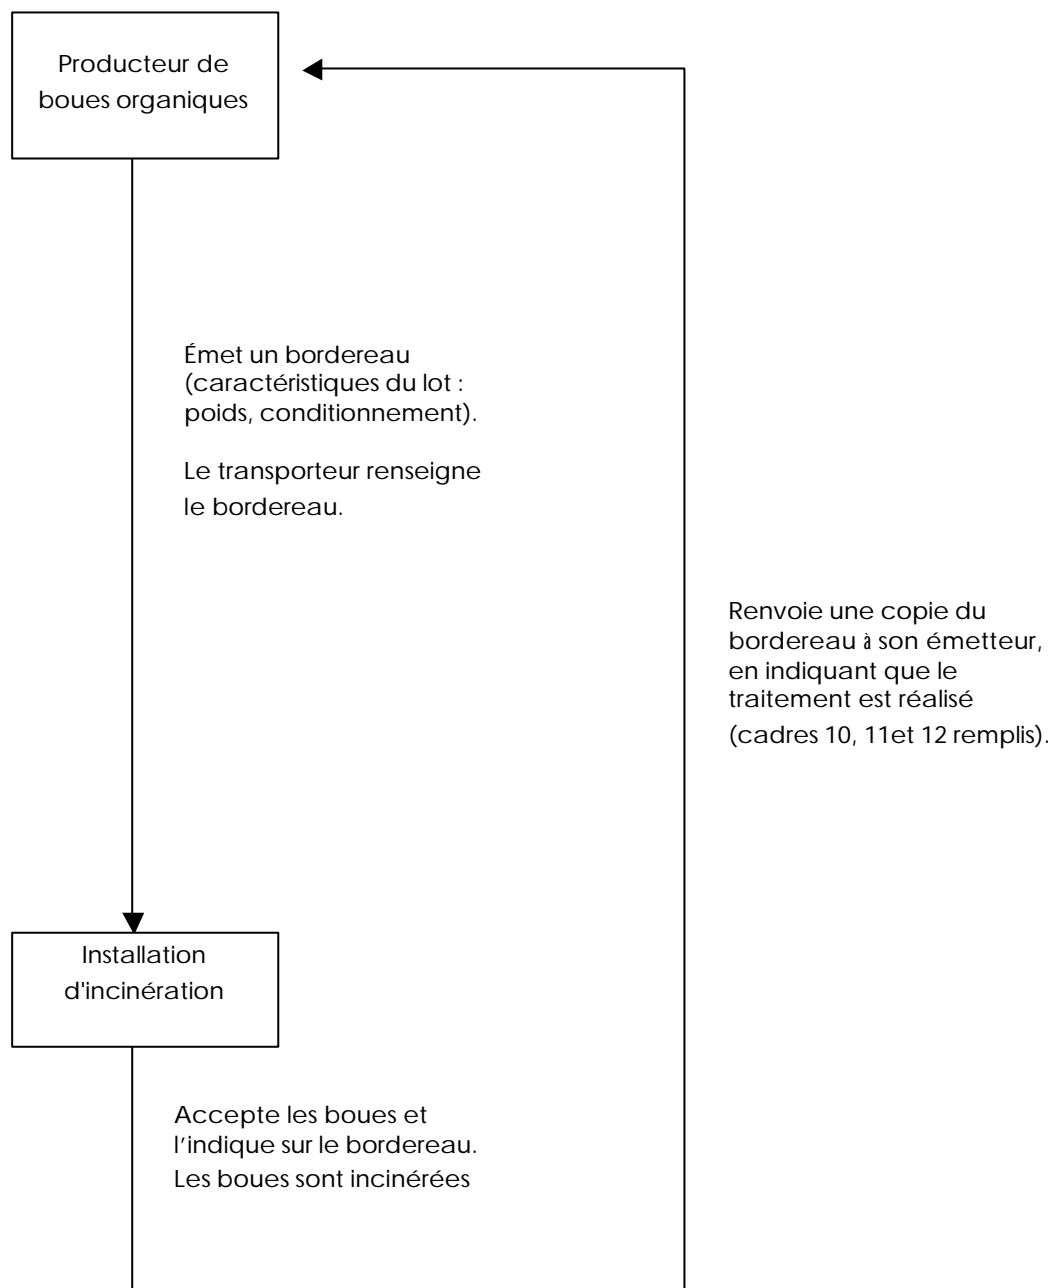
Producteur de boues organiques

Émet un bordereau (caractéristiques du lot : poids, conditionnement).

Le transporteur renseigne le bordereau.

Renvoie une copie du bordereau à son émetteur, en indiquant que le traitement est réalisé (cadres 10, 11et 12 remplis).

Installation d'incinération

Accepte les boues et l'indique sur le bordereau. Les boues sont incinérées